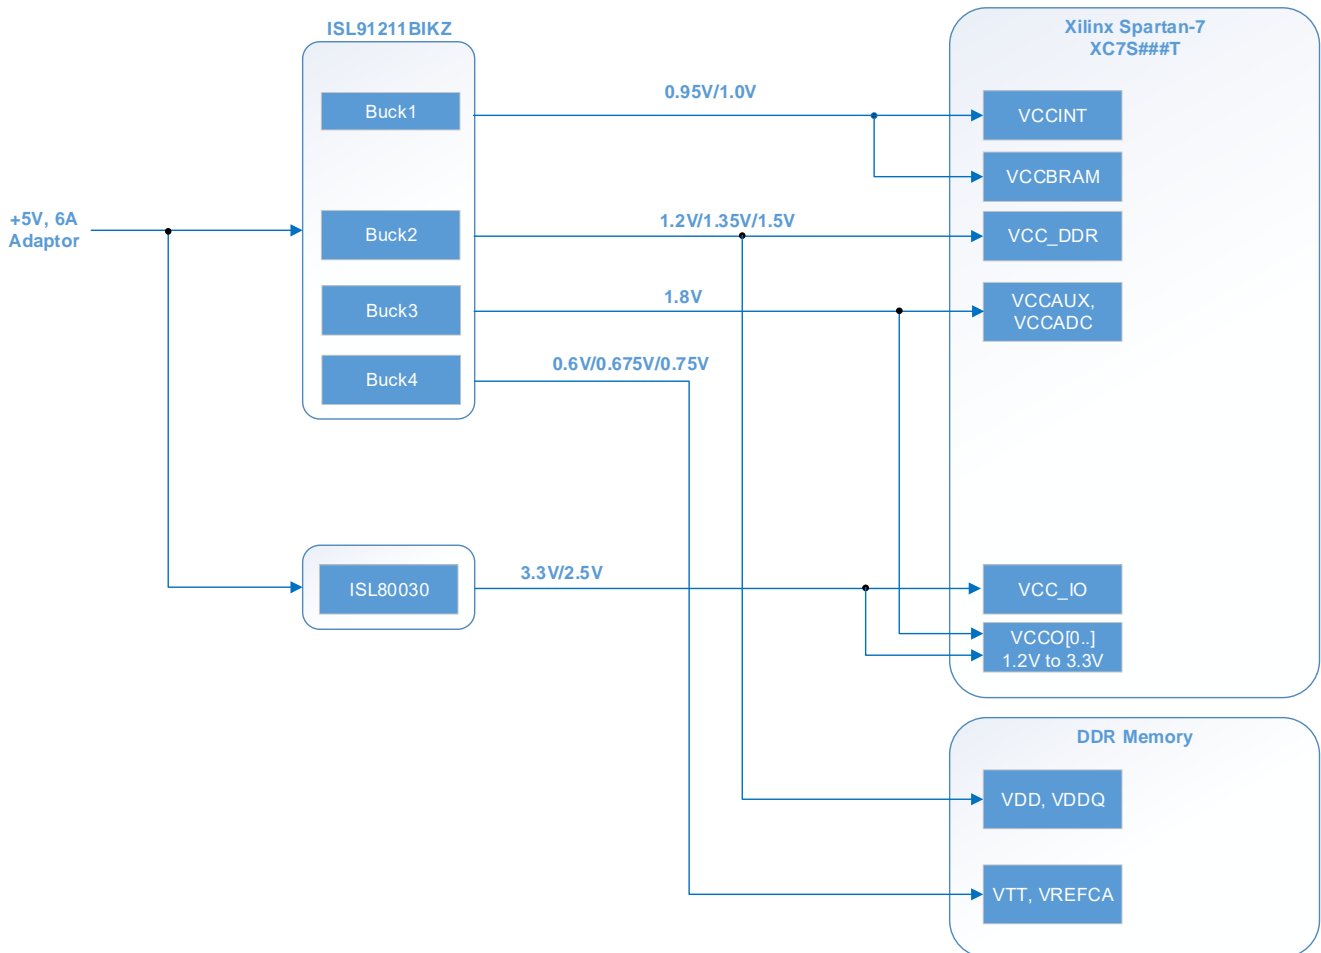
ISL91211BIKZ

Buck1

Buck2

Buck3

Buck4

+5V, 6A Adaptor

ISL80030

0.95V/1.0V

1.2V/1.35V/1.5V

1.8V

0.6V/0.675V/0.75V

3.3V/2.5V

Xilinx Spartan-7
XC7S###T

VCCINT

VCCBRAM

VCC_DDR

VCCAUX,
VCCADC

VCC_IO

VCCO[0..]
1.2V to 3.3V

DDR Memory

VDD, VDDQ

VTT, VREFCA